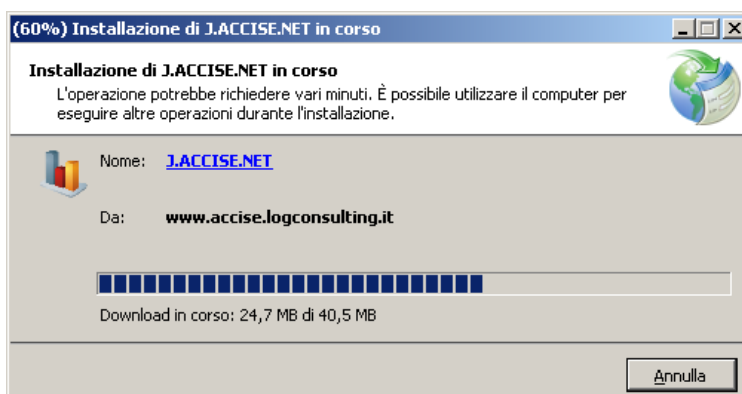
(60%) Installazione di J.ACCISE.NET in corso

Installazione di J.ACCISE.NET in corso

L'operazione potrebbe richiedere vari minuti. È possibile utilizzare il computer per eseguire altre operazioni durante l'installazione.

Nome: J.ACCISE.NET

Da: www.accise.logconsulting.it

Download in corso: 24,7 MB di 40,5 MB

Annulla